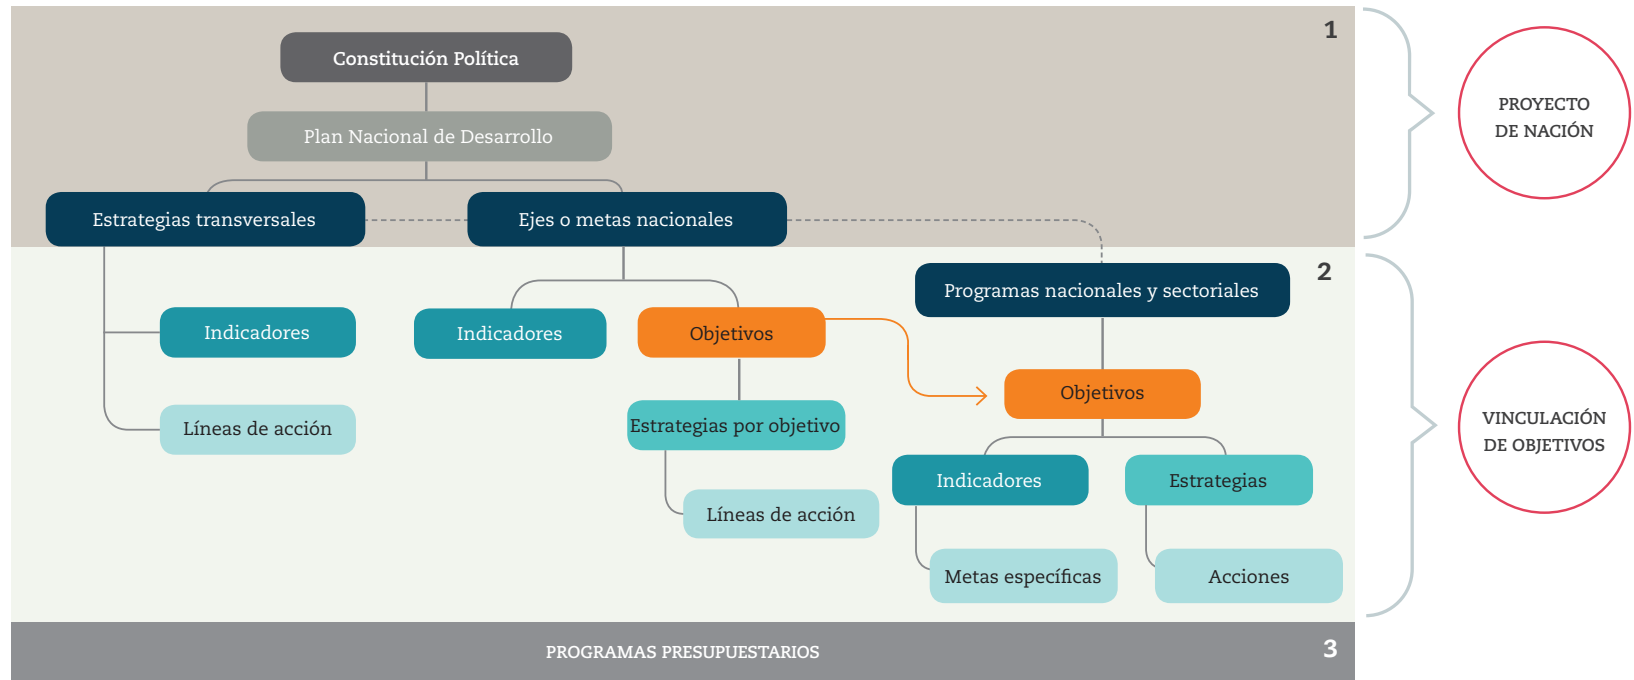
1

Constitución Política

Plan Nacional de Desarrollo

Estrategias transversales

Ejes o metas nacionales

PROYECTO DE NACIÓN

2

Programas nacionales y sectoriales

Indicadores

Líneas de acción

Indicadores

Objetivos

Estrategias por objetivo

Líneas de acción

Objetivos

Indicadores

Estrategias

Metas específicas

Acciones

VINCULACIÓN DE OBJETIVOS

PROGRAMAS PRESUPUESTARIOS

3